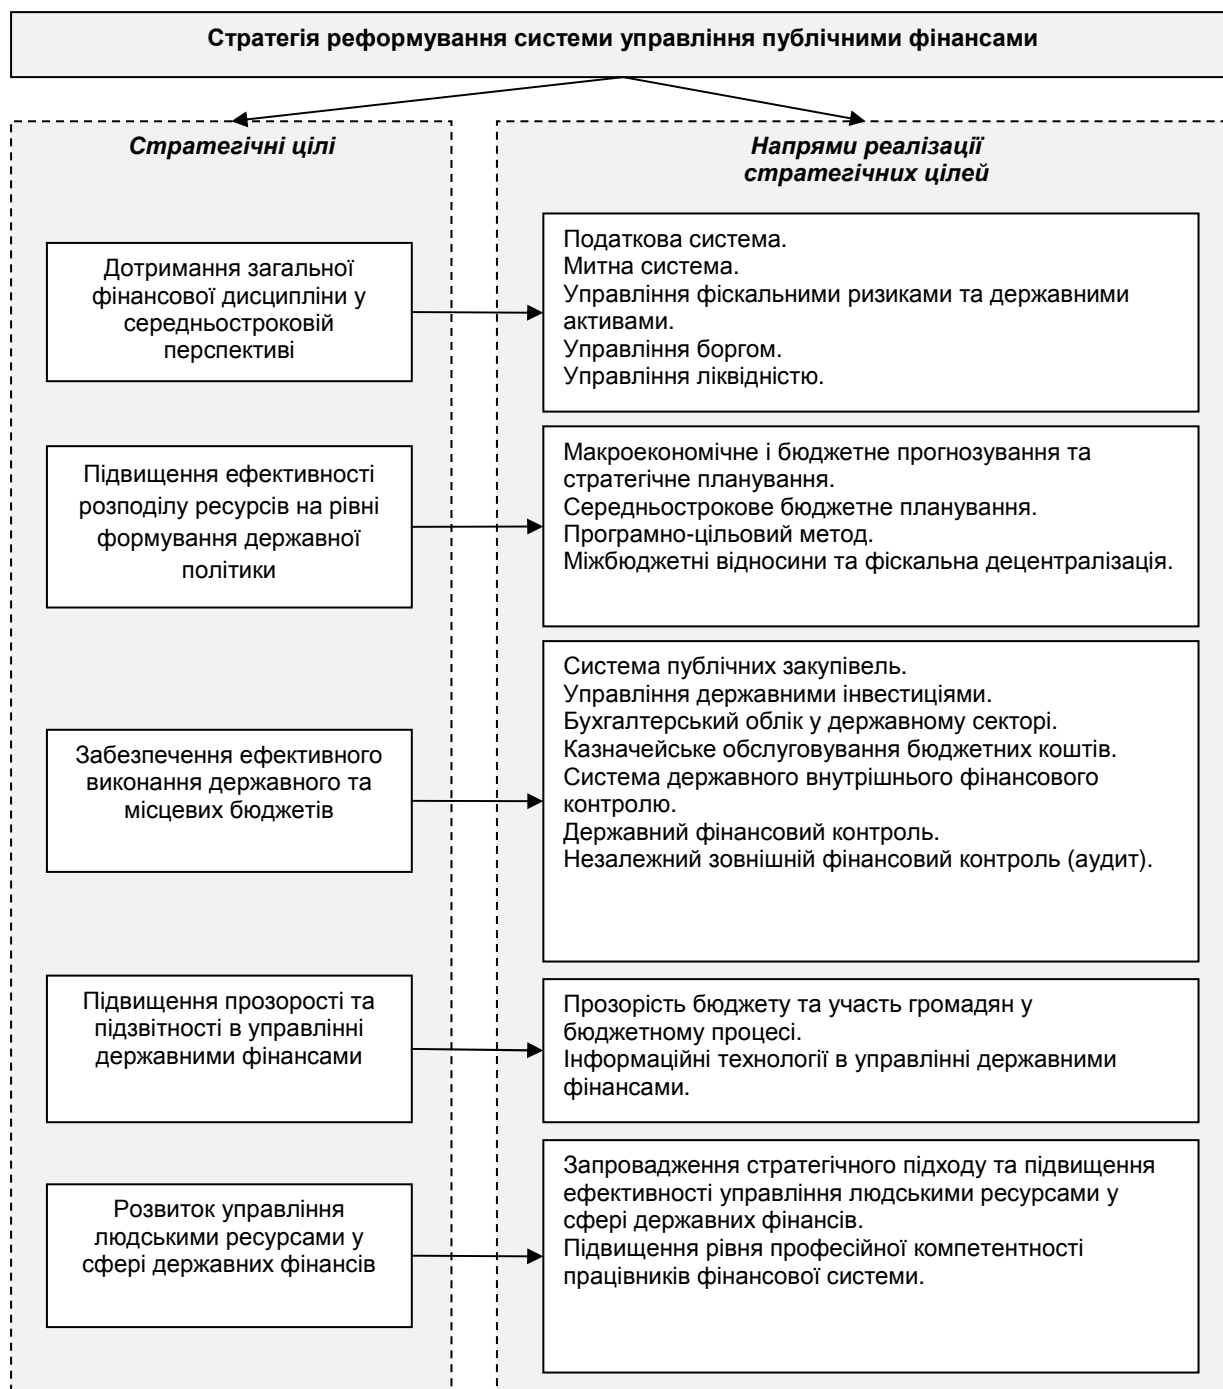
Стратегія реформування системи управління публічними фінансами

Стратегічні цілі

Дотримання загальної фінансової дисципліни у середньостроковій перспективі

Підвищення ефективності розподілу ресурсів на рівні формування державної політики

Забезпечення ефективного виконання державного та місцевих бюджетів

Підвищення прозорості та підзвітності в управлінні державними фінансами

Розвиток управління людськими ресурсами у сфері державних фінансів

Напрями реалізації стратегічних цілей

Податкова система.
Митна система.
Управління фіскальними ризиками та державними активами.
Управління боргом.
Управління ліквідністю.

Макроекономічне і бюджетне прогнозування та стратегічне планування.
Середньострокове бюджетне планування.
Програмно-цільовий метод.
Міжбюджетні відносини та фіскальна децентралізація.

Система публічних закупівель.
Управління державними інвестиціями.
Бухгалтерський облік у державному секторі.
Казначейське обслуговування бюджетних коштів.
Система державного внутрішнього фінансового контролю.
Державний фінансовий контроль.
Незалежний зовнішній фінансовий контроль (аудит).

Прозорість бюджету та участь громадян у бюджетному процесі.
Інформаційні технології в управлінні державними фінансами.

Запровадження стратегічного підходу та підвищення ефективності управління людськими ресурсами у сфері державних фінансів.
Підвищення рівня професійної компетентності працівників фінансової системи.